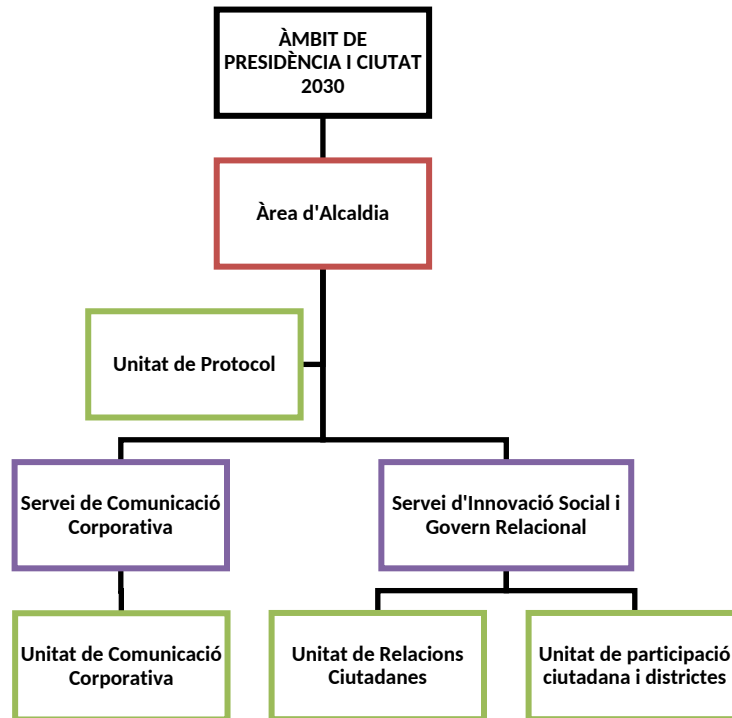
ÀMBIT DE PRESIDÈNCIA I CIUTAT 2030

Àrea d'Alcaldia

Unitat de Protocol

Servei de Comunicació Corporativa

Servei d'Innovació Social i Govern Relacional

Unitat de Comunicació Corporativa

Unitat de Relacions Ciutadanes

Unitat de participació ciutadana i districtes